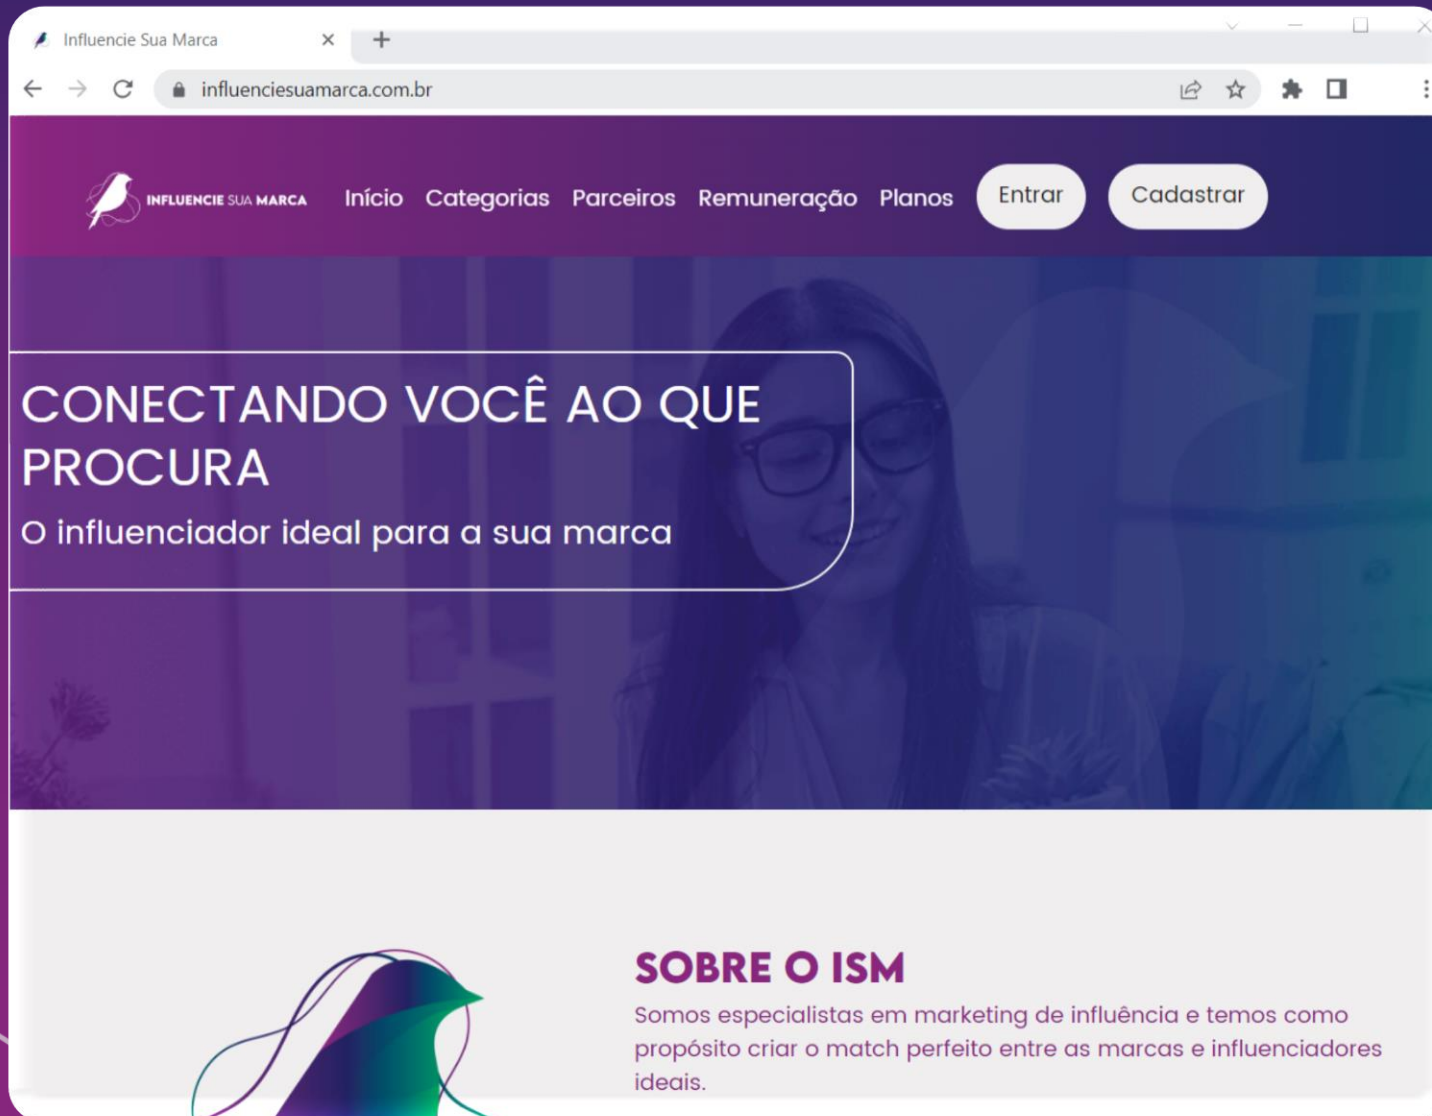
Influencie Sua Marca

influenciesuamarca.com.br

INFLUENCIE SUA MARCA

Início Categorias Parceiros Remuneração Planos Entrar Cadastrar

CONECTANDO VOCÊ AO QUE PROCURA

O influenciador ideal para a sua marca

SOBRE O ISM

Somos especialistas em marketing de influência e temos como propósito criar o match perfeito entre as marcas e influenciadores ideais.